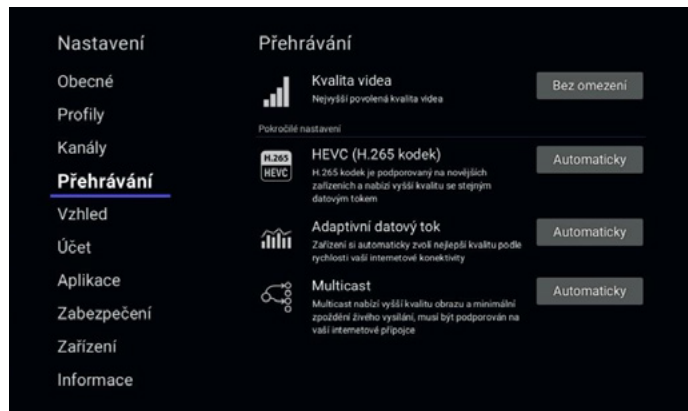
Nastavení

Obecné

Profily

Kanály

Přehrávání

Vzhled

Účet

Aplikace

Zabezpečení

Zařízení

Informace

Přehrávání

Kvalita videa
Nejvyšší povolená kvalita videa

Bez omezení

Pokročilé nastavení

H.265
HEVC

HEVC (H.265 kodek)
H.265 kodek je podporovaný na novějších zařízeních a nabízí vyšší kvalitu se stejným datovým tokem

Automaticky

Adaptivní datový tok
Zařízení si automaticky zvolí nejlepší kvalitu podle rychlosti vaší internetové konektivity

Automaticky

Multicast
Multicast nabízí vyšší kvalitu obrazu a minimální zpoždění živého vysílání, musí být podporován na vaší internetové přípojce

Automaticky